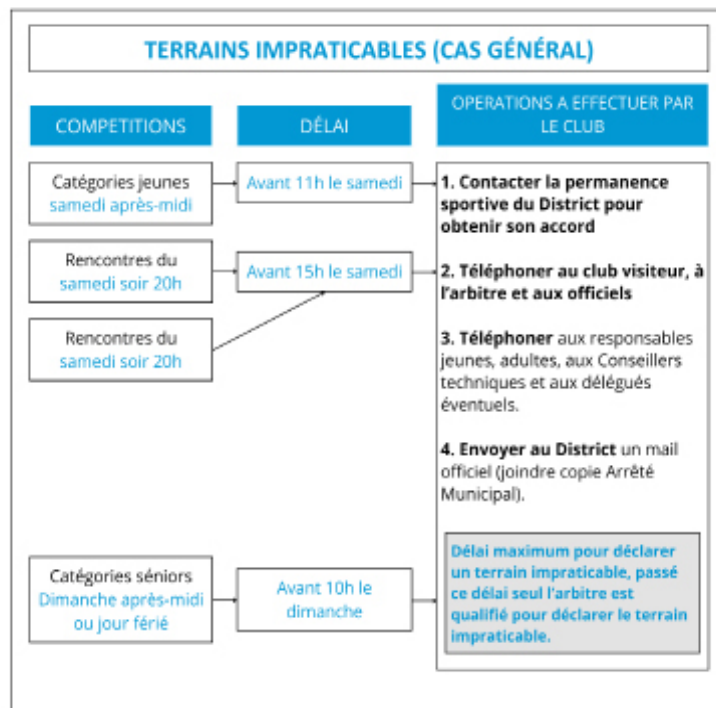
TERRAINS IMPRATICABLES (CAS GÉNÉRAL)

COMPETITIONS

DÉLAI

OPERATIONS A EFFECTUER PAR LE CLUB

Catégories jeunes samedi après-midi

Avant 11h le samedi

Rencontres du samedi soir 20h

Avant 15h le samedi

Rencontres du samedi soir 20h

1. Contacter la permanence sportive du District pour obtenir son accord

2. Téléphoner au club visiteur, à l'arbitre et aux officiels

3. Téléphoner aux responsables jeunes, adultes, aux Conseillers techniques et aux délégués éventuels.

4. Envoyer au District un mail officiel (joindre copie Arrêté Municipal).

Catégories séniors Dimanche après-midi ou jour férié

Avant 10h le dimanche

Délai maximum pour déclarer un terrain impraticable, passé ce délai seul l'arbitre est qualifié pour déclarer le terrain impraticable.